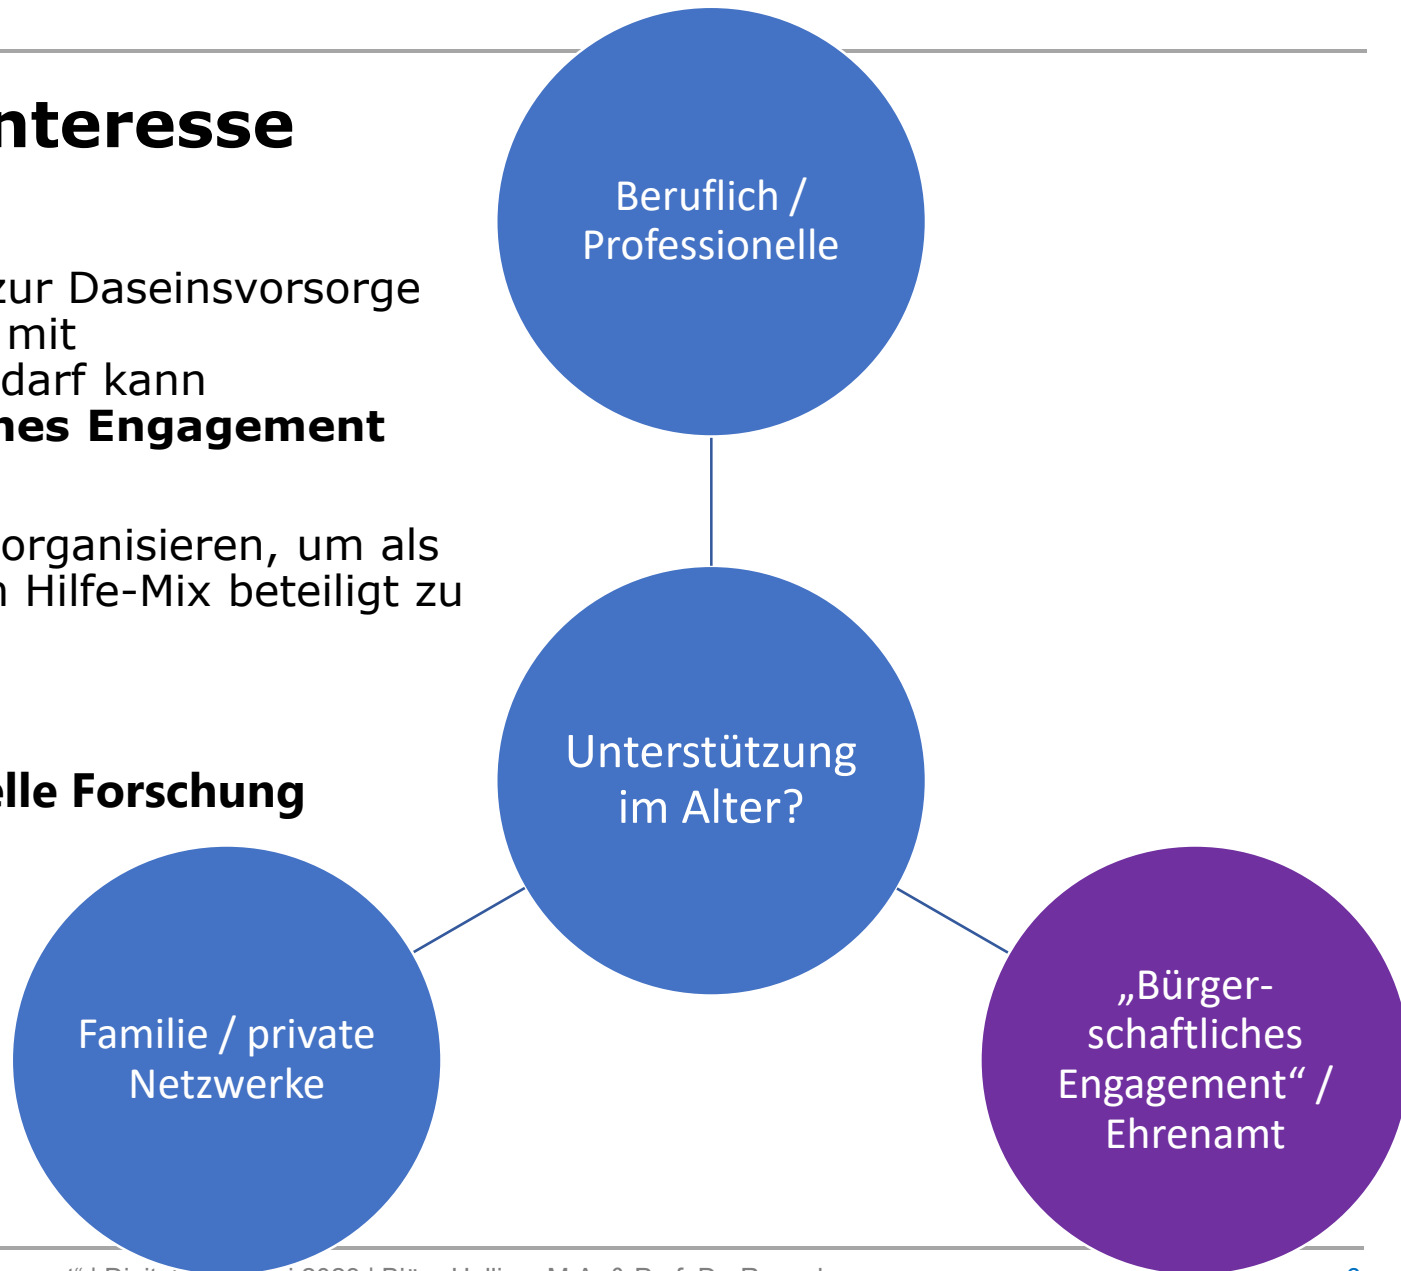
nteresse

zur Daseinsvorsorge mit darf kann hes Engagement

organisieren, um als Hilfe-Mix beteiligt zu

lle Forschung

Beruflich / Professionelle

Unterstützung im Alter?

Familie / private Netzwerke

„Bürgerschaftliches Engagement“ / Ehrenamt

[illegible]